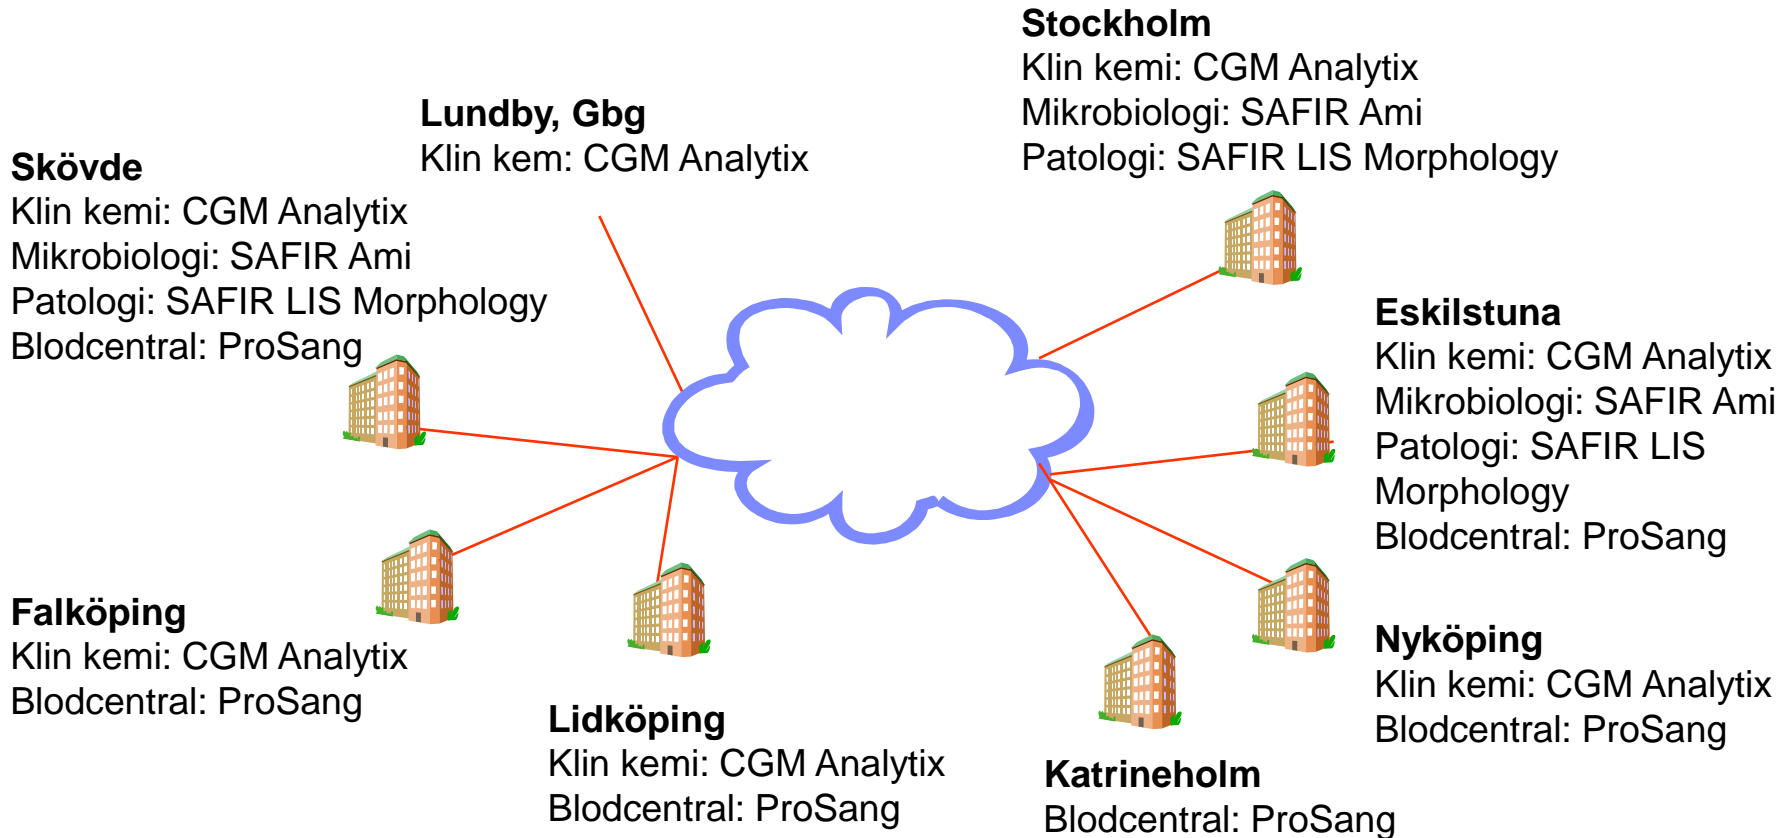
Stockholm
Klin kemi: CGM Analytix
Mikrobiologi: SAFIR Ami
Patologi: SAFIR LIS Morphology

Lundby, Gbg
Klin kem: CGM Analytix

Skövde
Klin kemi: CGM Analytix
Mikrobiologi: SAFIR Ami
Patologi: SAFIR LIS Morphology
Blodcentral: ProSang

Eskilstuna
Klin kemi: CGM Analytix
Mikrobiologi: SAFIR Ami
Patologi: SAFIR LIS Morphology
Blodcentral: ProSang

Falköping
Klin kemi: CGM Analytix
Blodcentral: ProSang

Nyköping
Klin kemi: CGM Analytix
Blodcentral: ProSang

Lidköping
Klin kemi: CGM Analytix
Blodcentral: ProSang

Katrineholm
Blodcentral: ProSang